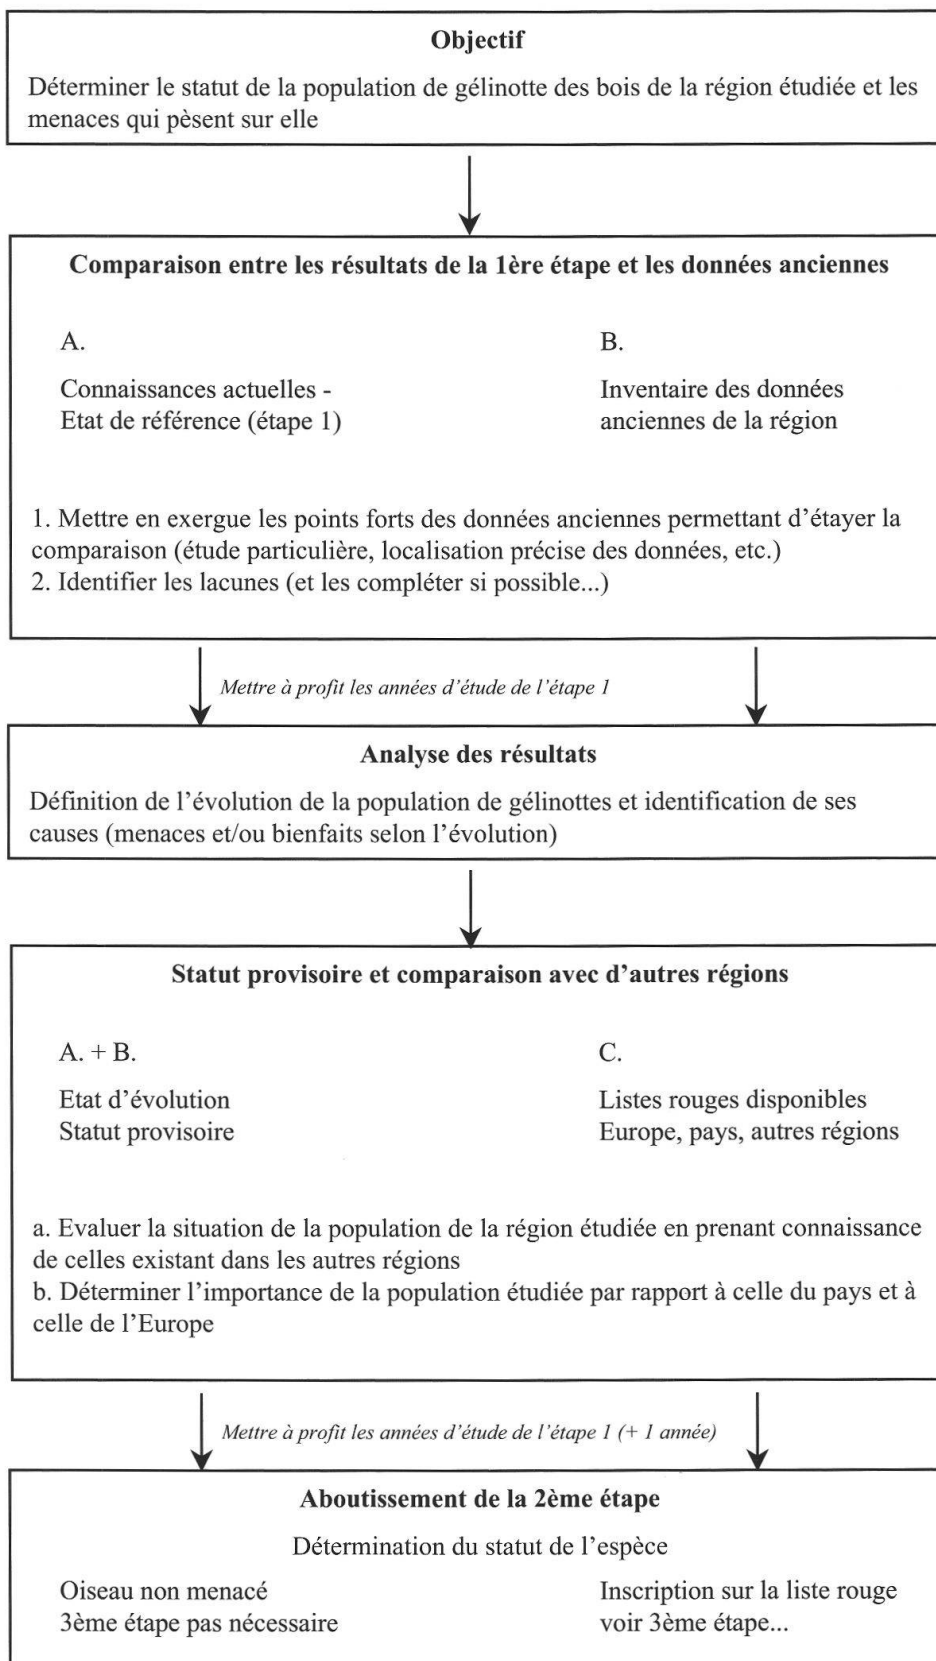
**Objectif**

Déterminer le statut de la population de gélinotte des bois de la région étudiée et les menaces qui pèsent sur elle

**Comparaison entre les résultats de la 1ère étape et les données anciennes**

A.

Connaissances actuelles - Etat de référence (étape 1)

B.

Inventaire des données anciennes de la région

1. Mettre en exergue les points forts des données anciennes permettant d'étayer la comparaison (étude particulière, localisation précise des données, etc.)
2. Identifier les lacunes (et les compléter si possible...)

*Mettre à profit les années d'étude de l'étape 1*

**Analyse des résultats**

Définition de l'évolution de la population de gélinottes et identification de ses causes (menaces et/ou bienfaits selon l'évolution)

**Statut provisoire et comparaison avec d'autres régions**

A. + B.

Etat d'évolution
Statut provisoire

C.

Listes rouges disponibles
Europe, pays, autres régions

a. Evaluer la situation de la population de la région étudiée en prenant connaissance de celles existant dans les autres régions
b. Déterminer l'importance de la population étudiée par rapport à celle du pays et à celle de l'Europe

*Mettre à profit les années d'étude de l'étape 1 (+ 1 année)*

**Aboutissement de la 2ème étape**

Détermination du statut de l'espèce

Oiseau non menacé
3ème étape pas nécessaire

Inscription sur la liste rouge
voir 3ème étape...